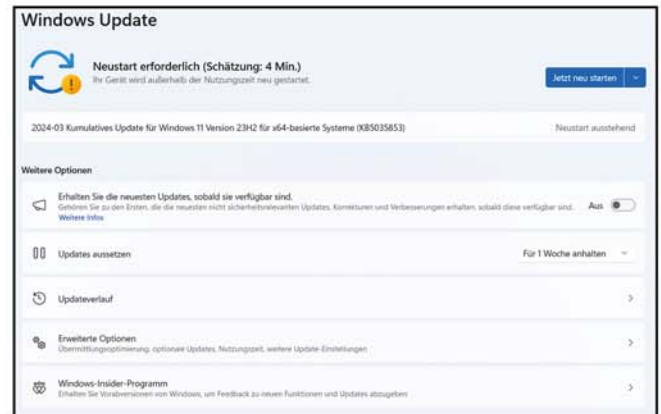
Windows Update

Neustart erforderlich (Schätzung: 4 Min.)
Ihr Gerät wird außerhalb der Nutzungszeit neu gestartet.

Jetzt neu starten

2024-03 Kumulatives Update für Windows 11 Version 23H2 für x64-basierte Systeme (KB5035853)

Neustart ausstehend

Weitere Optionen

Erhalten Sie die neuesten Updates, sobald sie verfügbar sind.
Gehören Sie zu den Ersten, die die neuesten nicht sicherheitsrelevanten Updates, Korrekturen und Verbesserungen erhalten, sobald diese verfügbar sind.
Weitere Infos

Aus

Updates aussetzen

Für 1 Woche anhalten

Updateverlauf

Erweiterte Optionen
Übermittlungsoptimierung, optionale Updates, Nutzungszeit, weitere Update-Einstellungen

Windows-Insider-Programm
Erhalten Sie Vorabversionen von Windows, um Feedback zu neuen Funktionen und Updates abzugeben